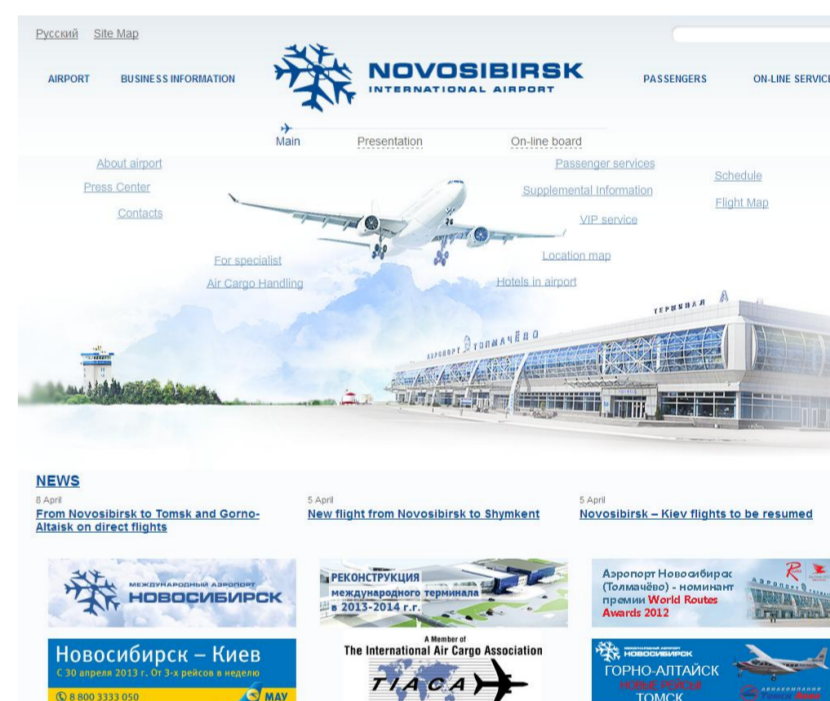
Русский Site Map

AIRPORT BUSINESS INFORMATION

NOVOSIBIRSK
INTERNATIONAL AIRPORT

PASSENGERS ON-LINE SERVIC

Main Presentation On-line board

About airport
Press Center
Contacts

Passenger services
Supplemental Information
VIP service

Schedule
Flight Map

For specialist
Air Cargo Handling

Location map
Hotels in airport

ТЕРМИНАЛ А
АЭРОПОРТ ТОЛМАЧЁВО

NEWS

8 April
From Novosibirsk to Tomsk and Gorno-Altaisk on direct flights

5 April
New flight from Novosibirsk to Shymkent

5 April
Novosibirsk – Kiev flights to be resumed

МЕЖДУНАРОДНЫЙ АЭРОПОРТ
НОВОСИБИРСК

РЕКОНСТРУКЦИЯ
международного терминала
в 2013-2014 г.г.

Аэропорт Новосибирск (Толмачёво) - номинант премии World Routes Awards 2012

Новосибирск – Киев
С 30 апреля 2013 г. От 3-х рейсов в неделю
8 800 3333 050
MAU

A Member of
The International Air Cargo Association
TIACA

МЕЖДУНАРОДНЫЙ АЭРОПОРТ НОВОСИБИРСК
ГОРНО-АЛТАЙСК
НОВЫЕ РЕЙСЫ
ТОМСК